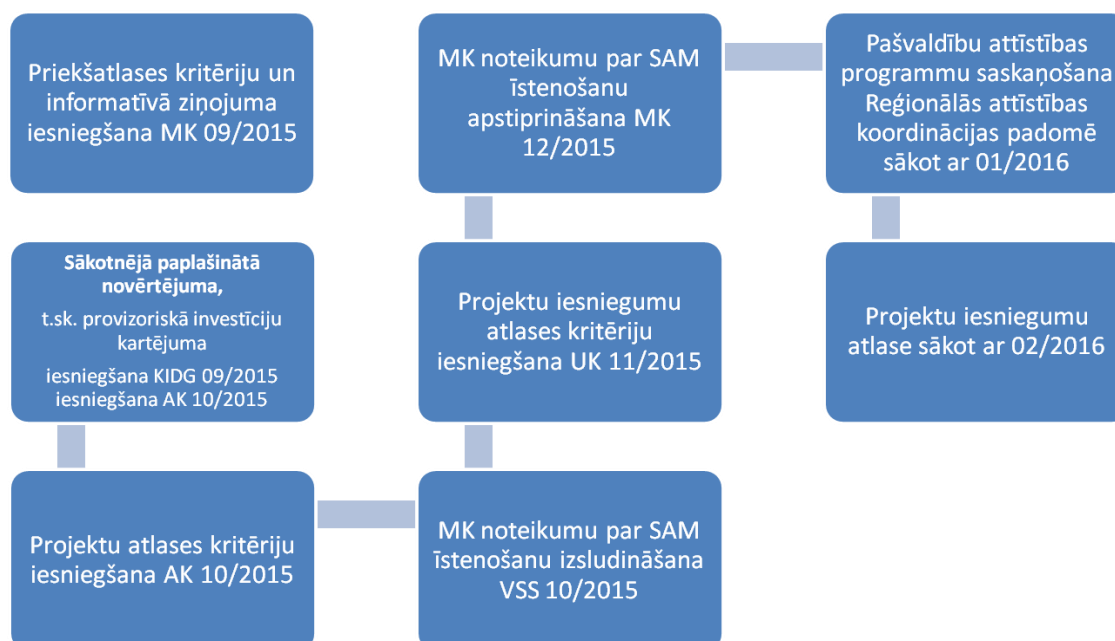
Priekšatlases kritēriju un informatīvā ziņojuma iesniegšana MK 09/2015

Sākotnējā paplašinātā novērtējuma,

t.sk. provizoriskā investīciju kartējuma

iesniegšana KIDG 09/2015
iesniegšana AK 10/2015

Projektu atlases kritēriju iesniegšana AK 10/2015

MK noteikumu par SAM īstenošanu izsludināšana VSS 10/2015

Projektu iesniegumu atlases kritēriju iesniegšana UK 11/2015

MK noteikumu par SAM īstenošanu apstiprināšana MK 12/2015

Pašvaldību attīstības programmu saskaņošana Reģionālās attīstības koordinācijas padomē sākot ar 01/2016

Projektu iesniegumu atlase sākot ar 02/2016